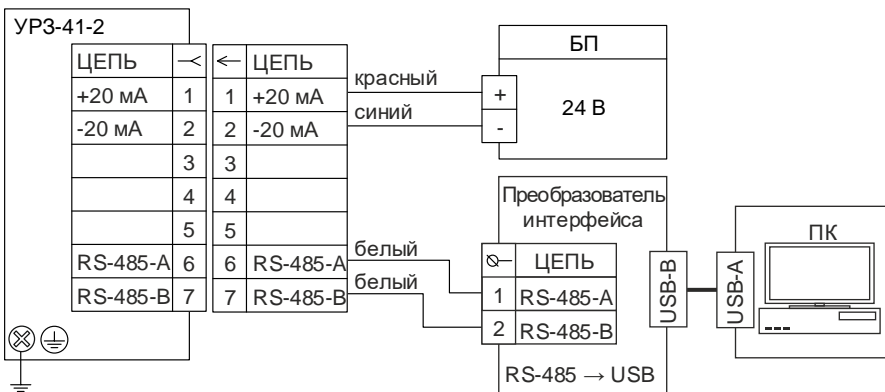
УРЗ-41-2

| ЦЕПЬ | ⤙ |
|---|---|
| +20 мА | 1 |
| -20 мА | 2 |
| | 3 |
| | 4 |
| | 5 |
| RS-485-A | 6 |
| RS-485-B | 7 |

| ← | ЦЕПЬ |
|---|---|
| 1 | +20 мА |
| 2 | -20 мА |
| 3 | |
| 4 | |
| 5 | |
| 6 | RS-485-A |
| 7 | RS-485-B |

красный
синий

БП
+
-
24 В

белый
белый

Преобразователь интерфейса

| ⊘— | ЦЕПЬ |
|---|---|
| 1 | RS-485-A |
| 2 | RS-485-B |

RS-485 → USB

USB-B
USB-A

ПК